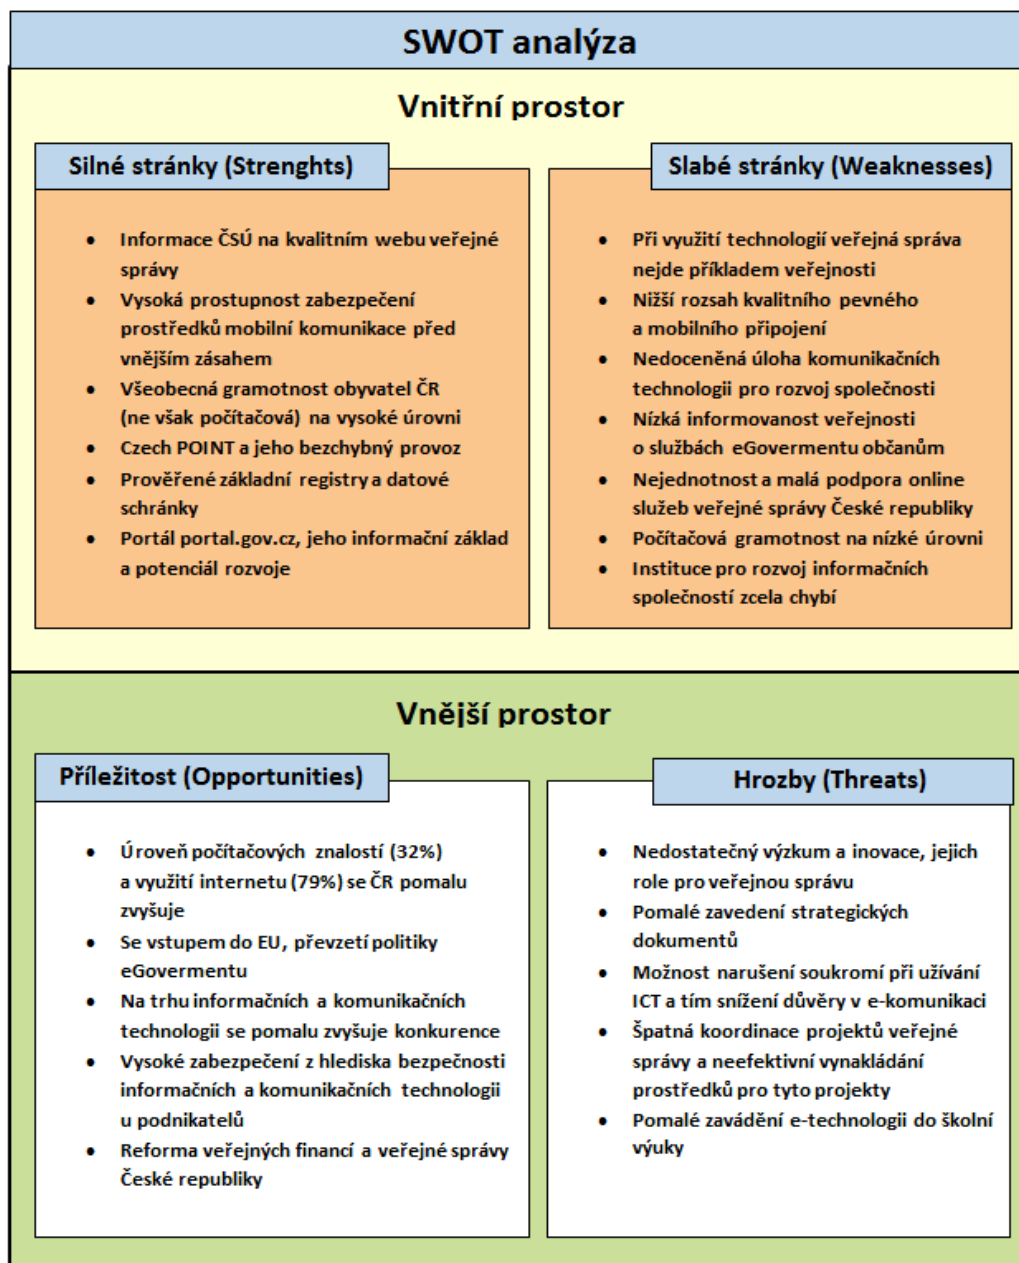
SWOT analýza

Vnitřní prostor

Silné stránky (Strenghts)

- Informace ČSÚ na kvalitním webu veřejné správy
- Vysoká prostupnost zabezpečení prostředků mobilní komunikace před vnějším zásahem
- Všeobecná gramotnost obyvatel ČR (ne však počítačová) na vysoké úrovni
- Czech POINT a jeho bezchybný provoz
- Prověřené základní registry a datové schránky
- Portál portal.gov.cz, jeho informační základ a potenciál rozvoje

Slabé stránky (Weaknesses)

- Při využití technologií veřejná správa nejde příkladem veřejnosti
- Nižší rozsah kvalitního pevného a mobilního připojení
- Nedoceněná úloha komunikačních technologií pro rozvoj společnosti
- Nízká informovanost veřejnosti o službách eGovermentu občanům
- Nejednotnost a malá podpora online služeb veřejné správy České republiky
- Počítačová gramotnost na nízké úrovni
- Instituce pro rozvoj informačních společností zcela chybí

Vnější prostor

Příležitost (Opportunities)

- Úroveň počítačových znalostí (32%) a využití internetu (79%) se ČR pomalu zvyšuje
- Se vstupem do EU, převzetí politiky eGovermentu
- Na trhu informačních a komunikačních technologií se pomalu zvyšuje konkurence
- Vysoké zabezpečení z hlediska bezpečnosti informačních a komunikačních technologií u podnikatelů
- Reforma veřejných financí a veřejné správy České republiky

Hrozby (Threats)

- Nedostatečný výzkum a inovace, jejich role pro veřejnou správu
- Pomalé zavedení strategických dokumentů
- Možnost narušení soukromí při užívání ICT a tím snížení důvěry v e-komunikaci
- Špatná koordinace projektů veřejné správy a neefektivní vynakládání prostředků pro tyto projekty
- Pomalé zavádění e-technologií do školní výuky